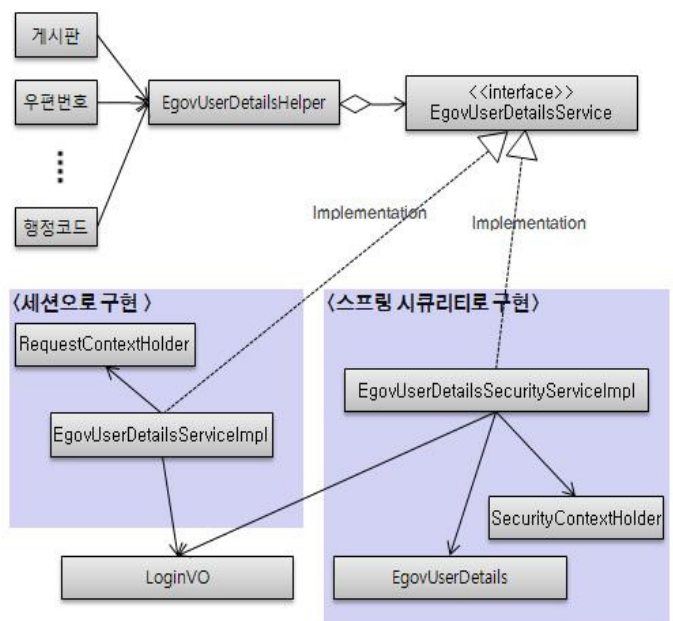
게시판

우편번호

⋮

행정코드

EgovUserDetailsHelper

<<interface>>
EgovUserDetailsService

Implementation

Implementation

〈세션으로 구현 〉

〈스프링 시큐리티로 구현〉

RequestContextHolder

EgovUserDetailsSecurityServiceImpl

EgovUserDetailsServiceImpl

SecurityContextHolder

LoginVO

EgovUserDetails